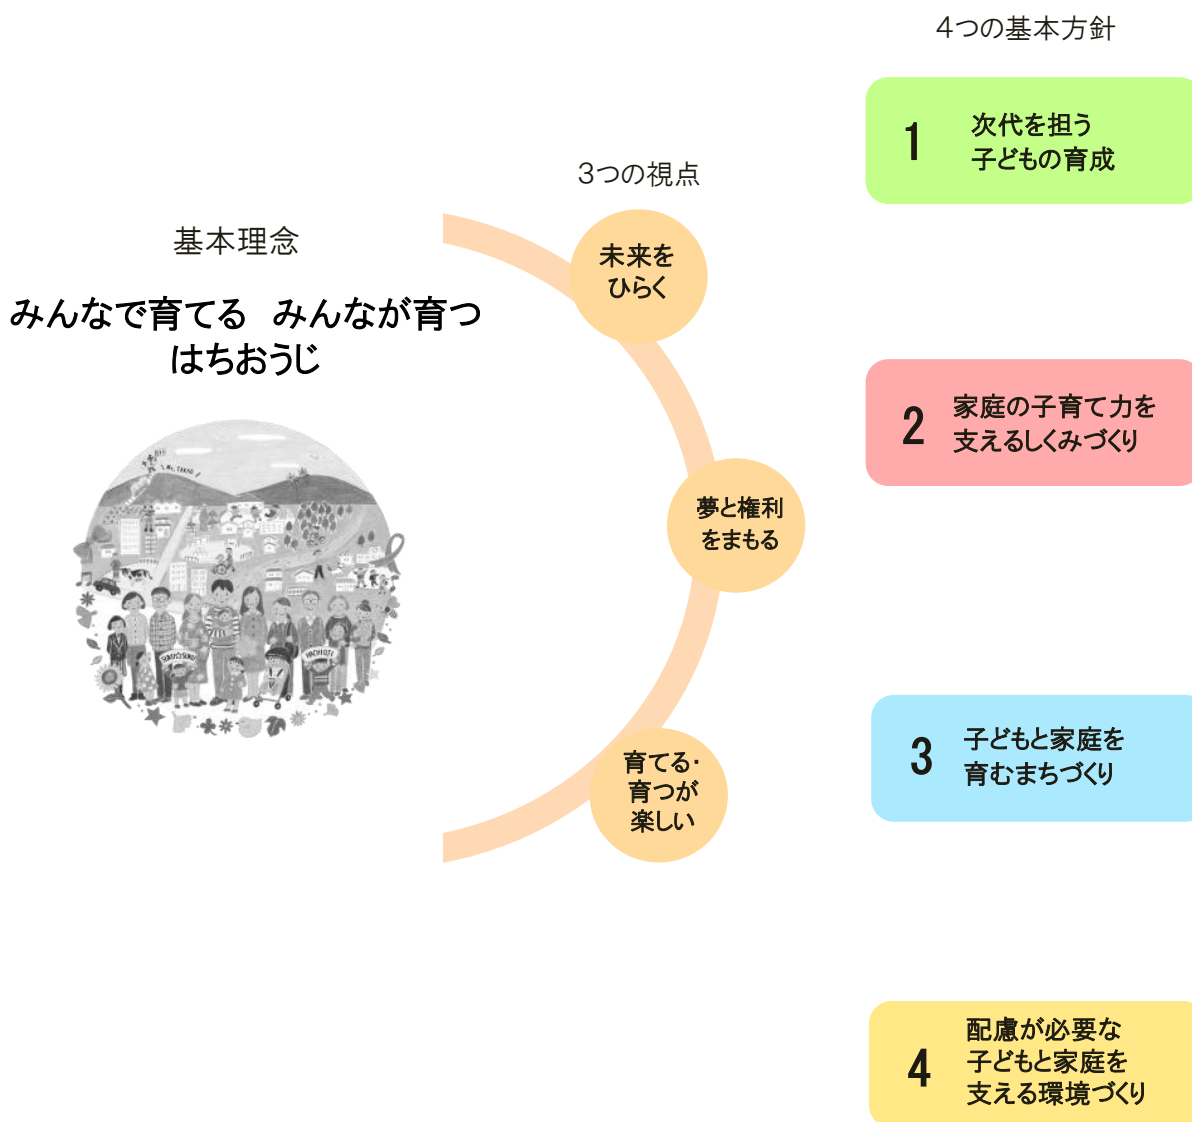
4つの基本方針

3つの視点

基本理念

みんなで育てる　みんなが育つ
はちおうじ

未来をひらく

夢と権利をまもる

育てる・育つが楽しい

1 次代を担う子どもの育成

2 家庭の子育て力を支えるしくみづくり

3 子どもと家庭を育むまちづくり

4 配慮が必要な子どもと家庭を支える環境づくり